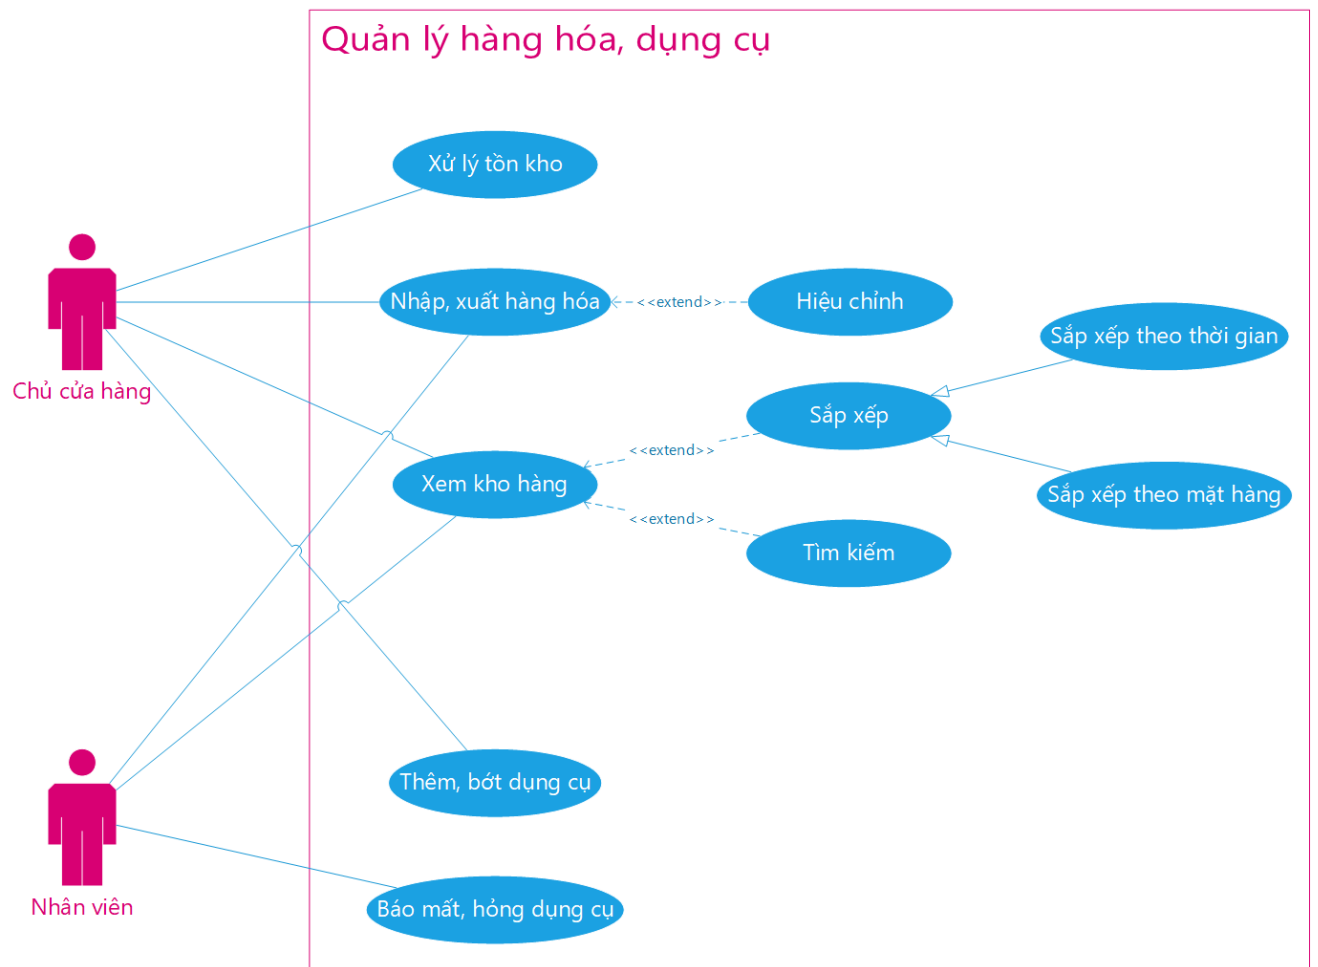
Quản lý hàng hóa, dụng cụ

Xử lý tồn kho

Chủ cửa hàng

Nhập, xuất hàng hóa

<<extend>>

Hiệu chỉnh

Sắp xếp theo thời gian

Sắp xếp

<<extend>>

Xem kho hàng

Sắp xếp theo mặt hàng

<<extend>>

Tìm kiếm

Thêm, bớt dụng cụ

Nhân viên

Báo mất, hỏng dụng cụ